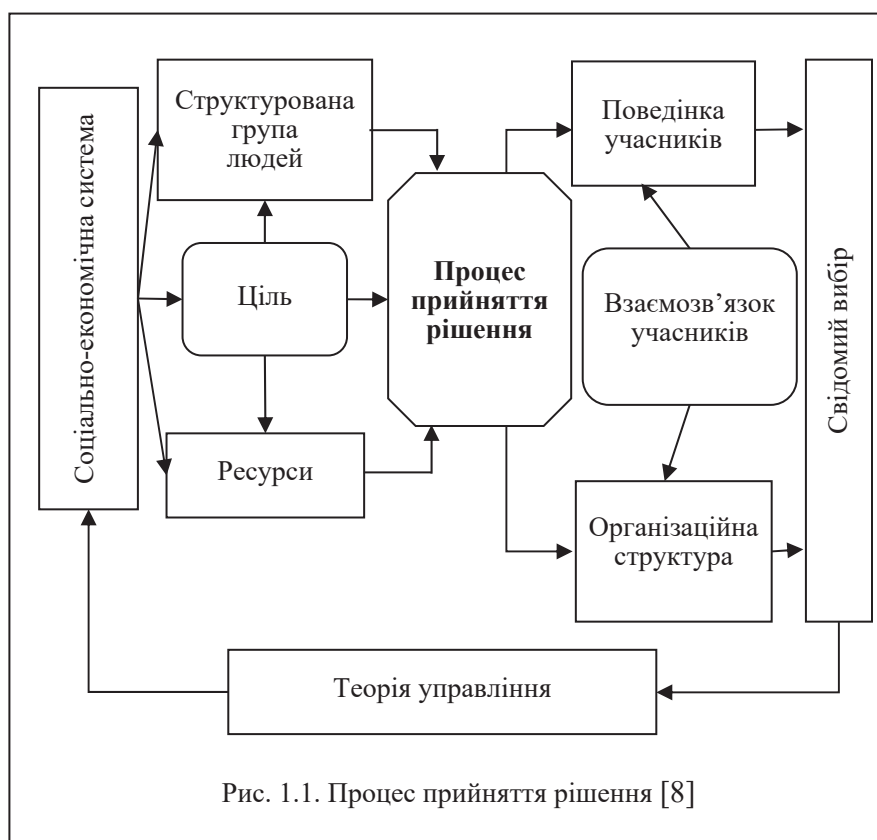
Соціально-економічна система

Структурована група людей

Ціль

Ресурси

Процес прийняття рішення

Поведінка учасників

Взаємозв'язок учасників

Організаційна структура

Свідомий вибір

Теорія управління

Рис. 1.1. Процес прийняття рішення [8]